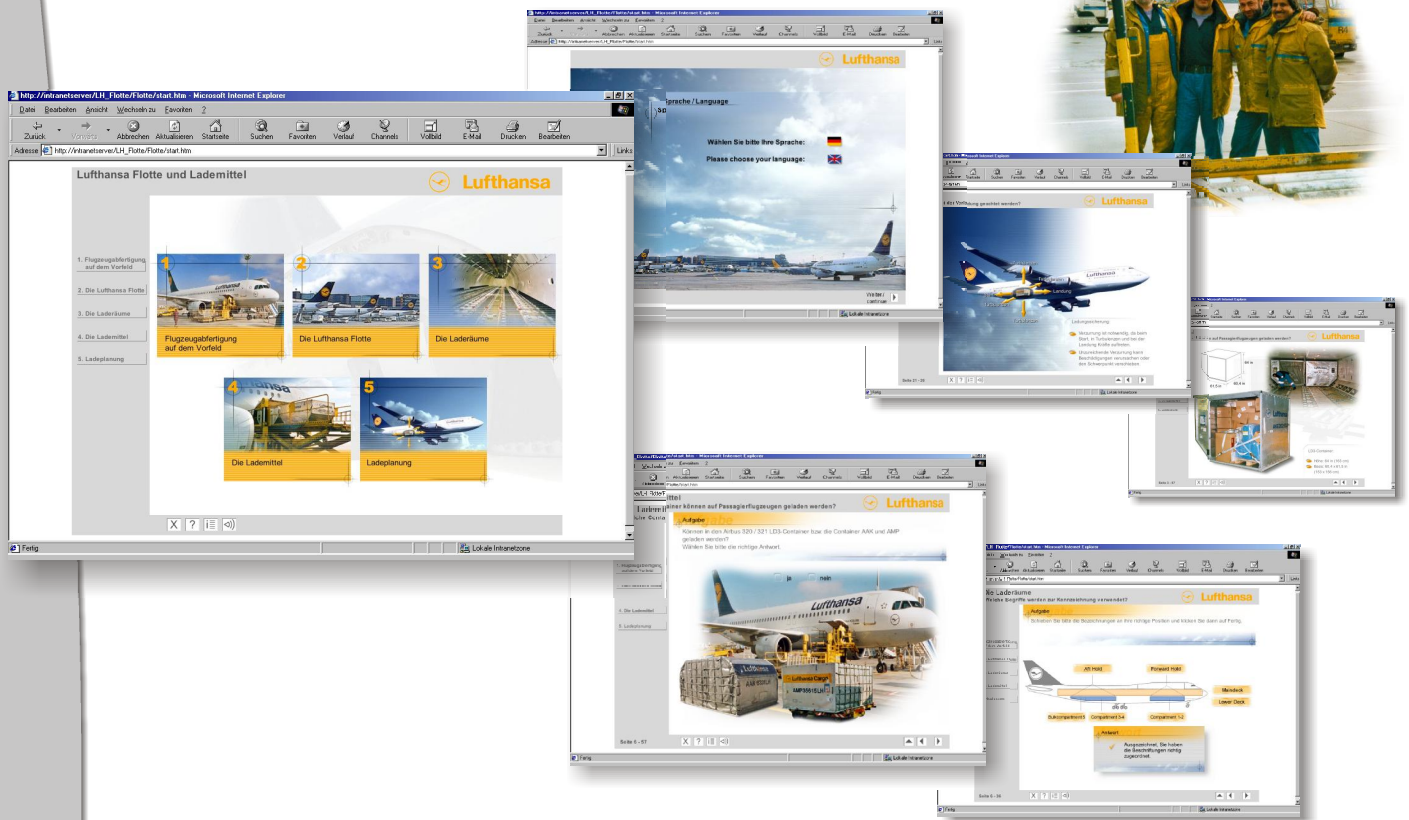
http://intranetserver/LH_Flotte/Flotte/start.htm - Microsoft Internet Explorer

Datei Bearbeiten Ansicht Wechseln zu Favoriten ?

Zurück Vorwärts Abbrechen Aktualisieren Startseite Suchen Favoriten Verlauf Channels Vollbild E-Mail Drucken Bearbeiten

Adresse http://intranetserver/LH_Flotte/Flotte/start.htm

Links

Lufthansa Flotte und Lademittel

Lufthansa

1. Flugzeugabfertigung auf dem Vorfeld

2. Die Lufthansa Flotte

3. Die Laderäume

4. Die Lademittel

5. Ladeplanung

1 Flugzeugabfertigung auf dem Vorfeld

2 Die Lufthansa Flotte

3 Die Laderäume

4 Die Lademittel

5 Ladeplanung

X ? i

Fertig

Lokale Intranetzone

http://intranetserver/LH_Flotte/Flotte/start.htm - Microsoft Internet Explorer

Lufthansa

Sprache / Language

Wählen Sie bitte Ihre Sprache:

Please choose your language:

Lokale Intranetzone

Lufthansa

Lufthansa

Lufthansa

ja nein

Lufthansa Cargo

Seite 6 – 57

X ? i

Fertig

Lokale Intranetzone

Lufthansa

Die Laderäume

Welche Begriffe werden zur Kennzeichnung verwendet?

Aufgabe

Aft Hold

Forward Hold

Maindeck

Lower Deck

Compartment 3-4

Compartment 1-2

Antwort

Ausgezeichnet. Sie haben die Beschriftungen richtig zugeordnet.

Fertig

Lokale Intranetzone